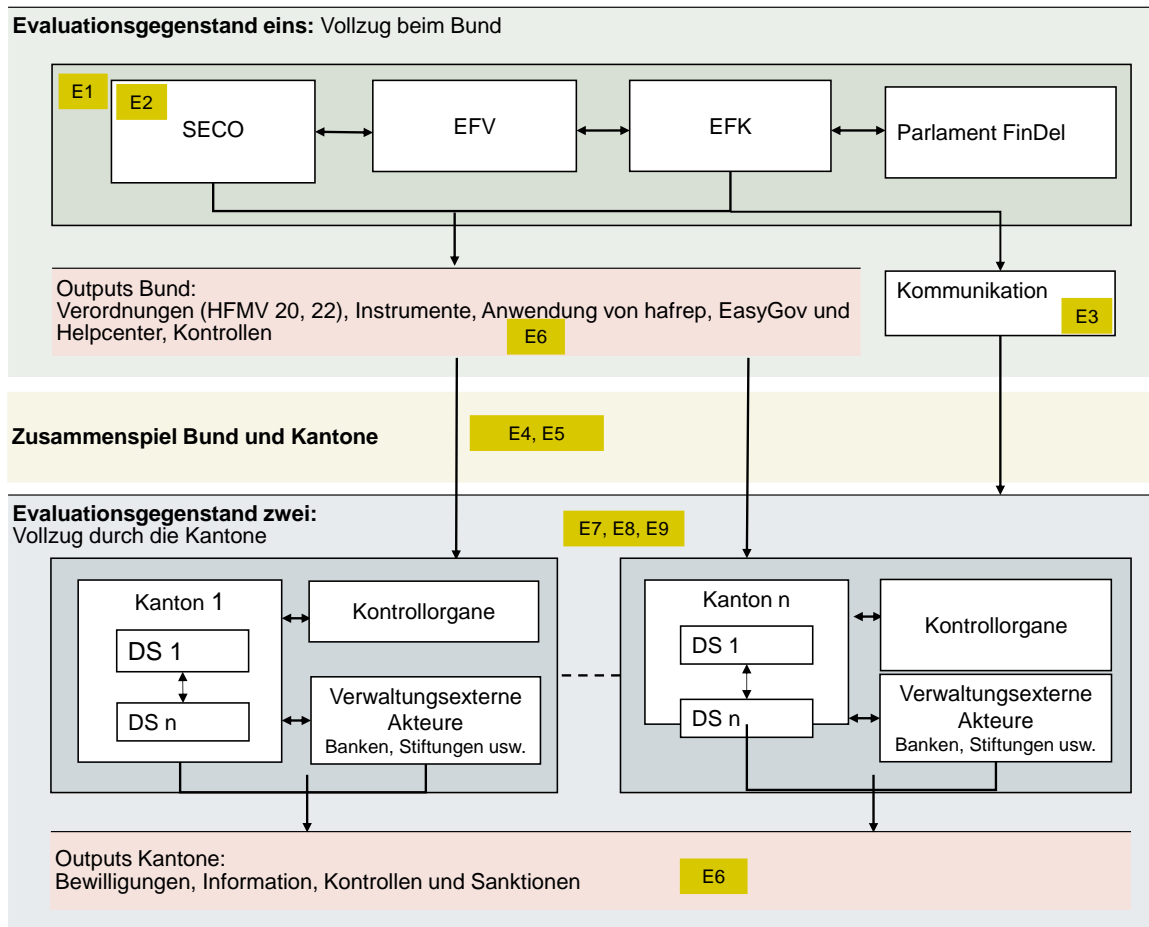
**Evaluationsgegenstand eins:** Vollzug beim Bund

E1

E2

SECO

EFV

EFK

Parlament FinDel

Outputs Bund:
Verordnungen (HFMV 20, 22), Instrumente, Anwendung von hafrep, EasyGov und Helpcenter, Kontrollen

E6

Kommunikation

E3

**Zusammenspiel Bund und Kantone**

E4, E5

**Evaluationsgegenstand zwei:**
Vollzug durch die Kantone

E7, E8, E9

Kanton 1

DS 1

DS n

Kontrollorgane

Verwaltungsexterne Akteure
Banken, Stiftungen usw.

Kanton n

DS 1

DS n

Kontrollorgane

Verwaltungsexterne Akteure
Banken, Stiftungen usw.

Outputs Kantone:
Bewilligungen, Information, Kontrollen und Sanktionen

E6